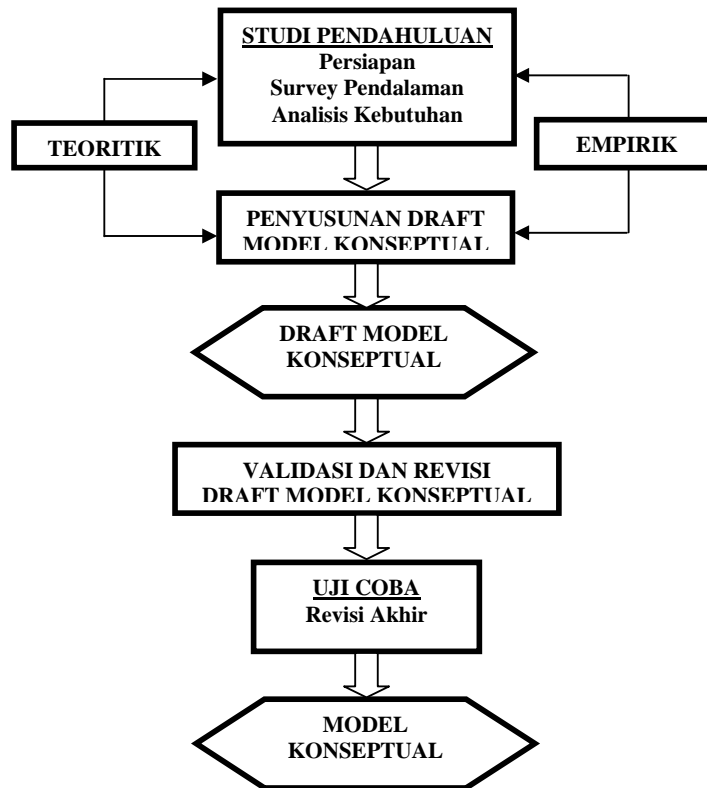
STUDI PENDAHULUAN
Persiapan
Survey Pendalaman
Analisis Kebutuhan

TEORITIK

EMPIRIK

PENYUSUNAN DRAFT MODEL KONSEPTUAL

DRAFT MODEL KONSEPTUAL

VALIDASI DAN REVISI DRAFT MODEL KONSEPTUAL

UJI COBA
Revisi Akhir

MODEL KONSEPTUAL